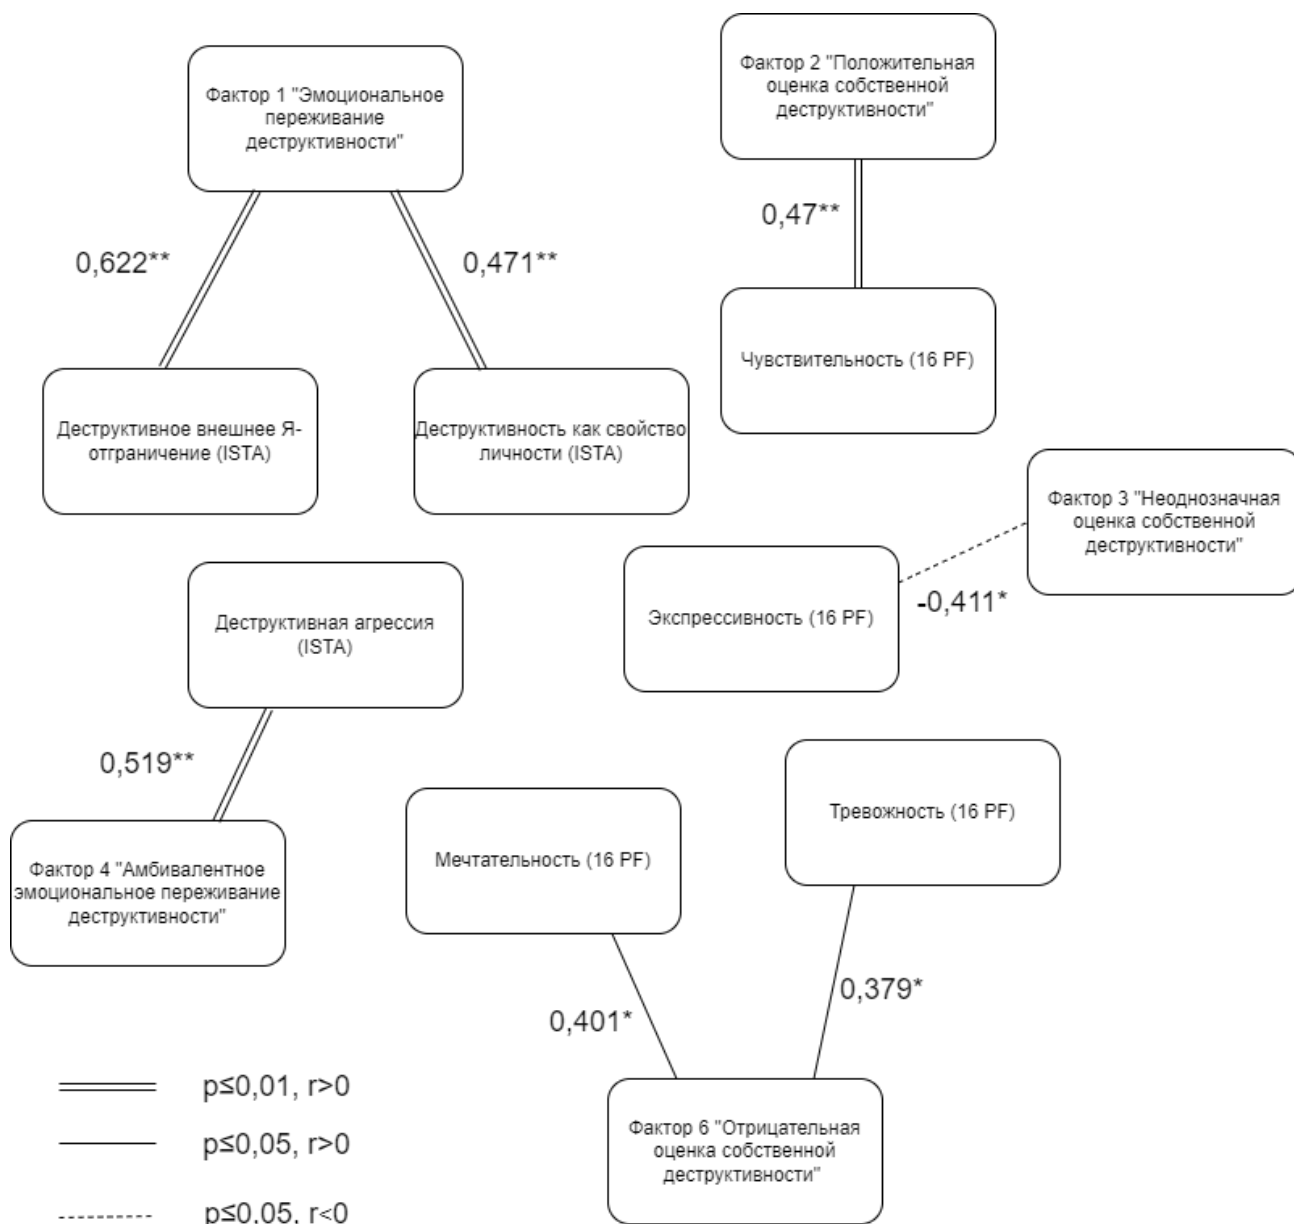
Фактор 1 "Эмоциональное переживание деструктивности"

0,622**

0,471**

Деструктивное внешнее Я-отграничение (ISTA)

Деструктивность как свойство личности (ISTA)

Фактор 2 "Положительная оценка собственной деструктивности"

0,47**

Чувствительность (16 PF)

Фактор 3 "Неоднозначная оценка собственной деструктивности"

Экспрессивность (16 PF)

-0,411*

Деструктивная агрессия (ISTA)

0,519**

Фактор 4 "Амбивалентное эмоциональное переживание деструктивности"

Тревожность (16 PF)

Мечтательность (16 PF)

0,379*

0,401*

Фактор 6 "Отрицательная оценка собственной деструктивности"

p≤0,01, r>0

p≤0,05, r>0

p≤0,05, r<0